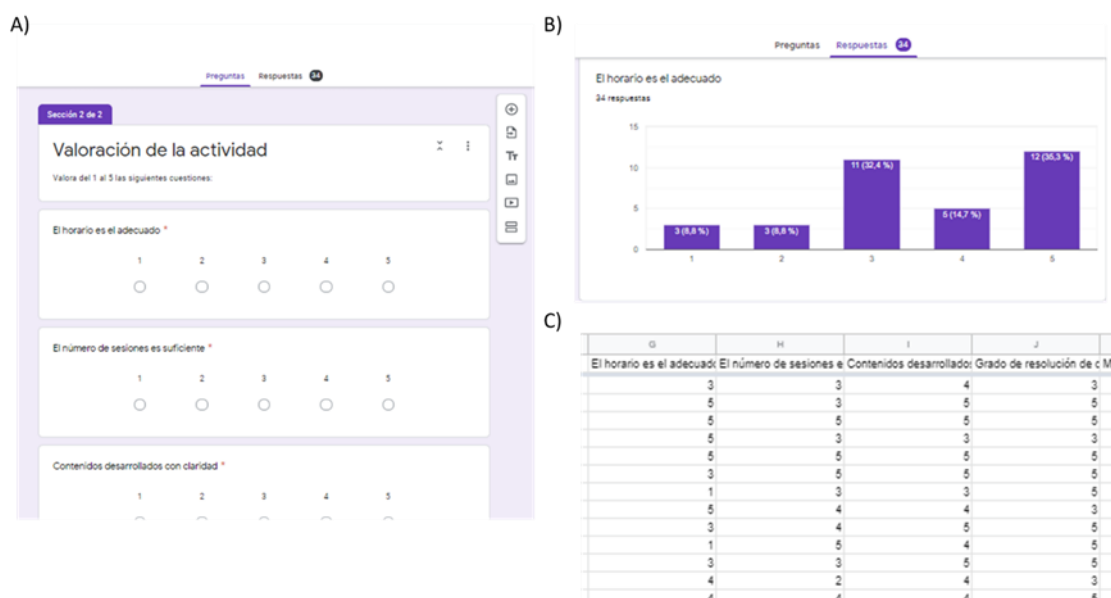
A)

Preguntas Respuestas 34

Sección 2 de 2

Valoración de la actividad

Valora del 1 al 5 las siguientes cuestiones:

El horario es el adecuado *

1 2 3 4 5

El número de sesiones es suficiente *

1 2 3 4 5

Contenidos desarrollados con claridad *

1 2 3 4 5

B)

Preguntas Respuestas 34

El horario es el adecuado

34 respuestas

15
10
5
0

3 (8,8 %) 3 (8,8 %) 11 (32,4 %) 5 (14,7 %) 12 (35,3 %)

1 2 3 4 5

C)

| G | H | I | J |
|---|---|---|---|
| El horario es el adecuado | El número de sesiones e | Contenidos desarrollados | Grado de resolución de c |
| 3 | 3 | 4 | 3 |
| 5 | 3 | 5 | 5 |
| 5 | 5 | 5 | 5 |
| 5 | 3 | 3 | 3 |
| 5 | 5 | 5 | 5 |
| 3 | 5 | 5 | 5 |
| 1 | 3 | 3 | 5 |
| 5 | 4 | 4 | 3 |
| 3 | 4 | 5 | 5 |
| 1 | 5 | 4 | 5 |
| 3 | 3 | 5 | 5 |
| 4 | 2 | 4 | 3 |